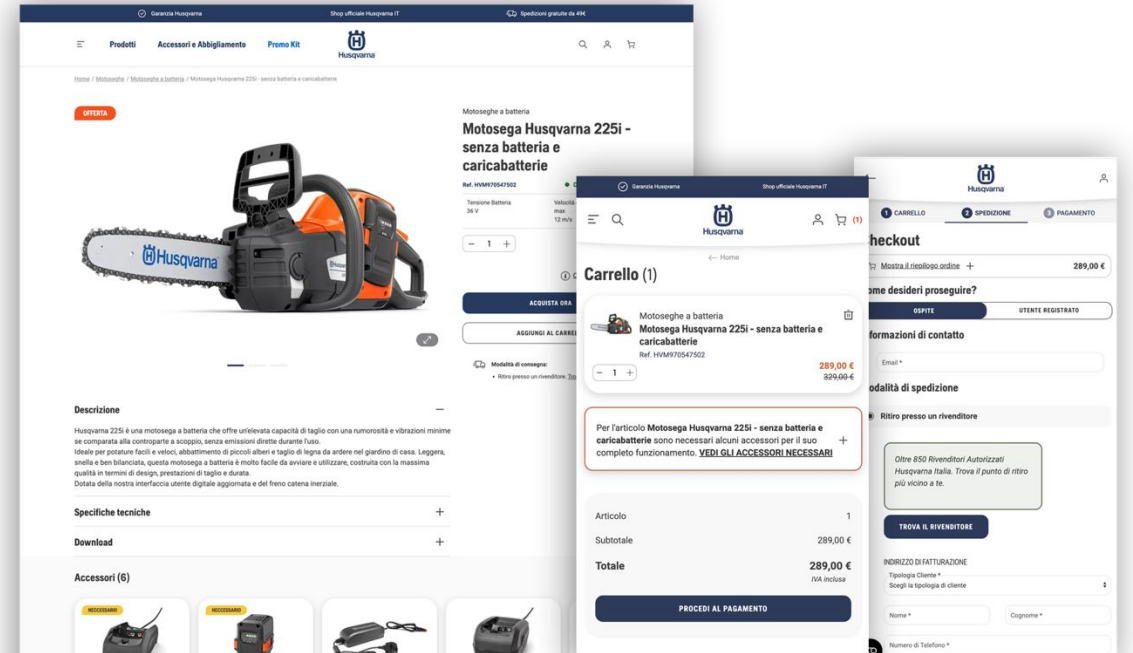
Garanzia Husqvarna    Shop ufficiale Husqvarna IT    Spedizioni gratuite da 49€

Prodotti    Accessori e Abbigliamento    Promo Kit    Husqvarna

Home / Motoseghe / Motoseghe a batteria / Motosega Husqvarna 225i - senza batteria e caricabatterie

OFFERTA

Husqvarna

Motoseghe a batteria

Motosega Husqvarna 225i - senza batteria e caricabatterie

Ref. HVM970547502

| Tensione Batteria | Velocità |
|---|---|
| 36 V | max 12 m/s |

− 1 +

ACQUISTA ORA

AGGIUNGI AL CARREL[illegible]

Modalità di consegna:
• Ritiro presso un rivenditore. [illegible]

Descrizione

Husqvarna 225i è una motosega a batteria che offre un'elevata capacità di taglio con una rumorosità e vibrazioni minime se comparata alla controparte a scoppio, senza emissioni dirette durante l'uso.
Ideale per potature facili e veloci, abbattimento di piccoli alberi e taglio di legna da ardere nel giardino di casa. Leggera, snella e ben bilanciata, questa motosega a batteria è molto facile da avviare e utilizzare, costruita con la massima qualità in termini di design, prestazioni di taglio e durata.
Dotata della nostra interfaccia utente digitale aggiornata e del freno catena inerziale.

Specifiche tecniche +

Download +

Accessori (6)

NECESSARIO    NECESSARIO

Garanzia Husqvarna    Shop ufficiale Husqvarna IT

Husqvarna    (1)

← Home

Carrello (1)

Motoseghe a batteria
Motosega Husqvarna 225i - senza batteria e caricabatterie
Ref. HVM970547502
− 1 +    289,00 €    329,00 €

Per l'articolo Motosega Husqvarna 225i - senza batteria e caricabatterie sono necessari alcuni accessori per il suo completo funzionamento. VEDI GLI ACCESSORI NECESSARI +

Articolo 1
Subtotale 289,00 €
Totale 289,00 €
IVA inclusa

PROCEDI AL PAGAMENTO

Husqvarna

1 CARRELLO    2 SPEDIZIONE    3 PAGAMENTO

heckout

Mostra il riepilogo ordine +    289,00 €

ome desideri proseguire?

OSPITE    UTENTE REGISTRATO

formazioni di contatto

Email *

odalità di spedizione

Ritiro presso un rivenditore

Oltre 850 Rivenditori Autorizzati Husqvarna Italia. Trova il punto di ritiro più vicino a te.

TROVA IL RIVENDITORE

INDIRIZZO DI FATTURAZIONE

Tipologia Cliente *
Scegli la tipologia di cliente

Nome *    Cognome *

Numero di Telefono *